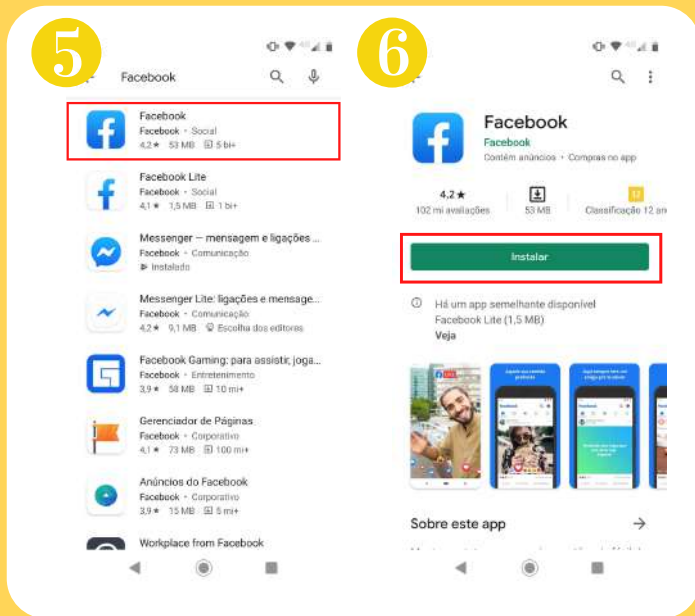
5

Facebook

Facebook
Facebook • Social
4,2★ 53 MB 5 bi+

Facebook Lite
Facebook • Social
4,1★ 1,5 MB 1 bi+

Messenger — mensagem e ligações ...
Facebook • Comunicação
Instalado

Messenger Lite: ligações e mensage...
Facebook • Comunicação
4,2★ 9,1 MB Escolha dos editores

Facebook Gaming: para assistir, joga...
Facebook • Entretenimento
3,9★ 58 MB 10 mi+

Gerenciador de Páginas
Facebook • Corporativo
4,1★ 73 MB 100 mi+

Anúncios do Facebook
Facebook • Corporativo
3,9★ 15 MB 5 mi+

Workplace from Facebook

6

Facebook
Facebook
Contém anúncios • Compras no app

4,2★
102 mi avaliações

53 MB

12
Classificação 12 an

Instalar

Há um app semelhante disponível
Facebook Lite (1,5 MB)
Veja

Sobre este app